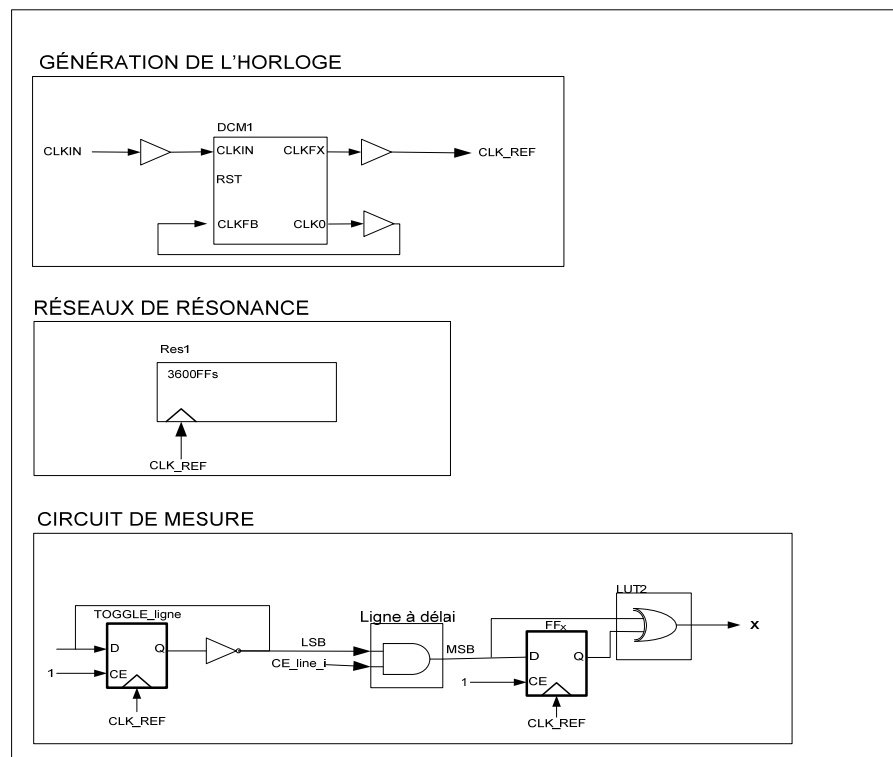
GÉNÉRATION DE L'HORLOGE

DCM1

CLKIN

CLKIN

CLKFX

CLK_REF

RST

CLKFB

CLK0

RÉSEAUX DE RÉSONANCE

Res1

3600FFs

CLK_REF

CIRCUIT DE MESURE

TOGGLE_ligne

D

Q

1

CE

CLK_REF

LSB

CE_line_i

Ligne à délai

MSB

LUT2

$FF_x$

D

Q

1

CE

CLK_REF

x